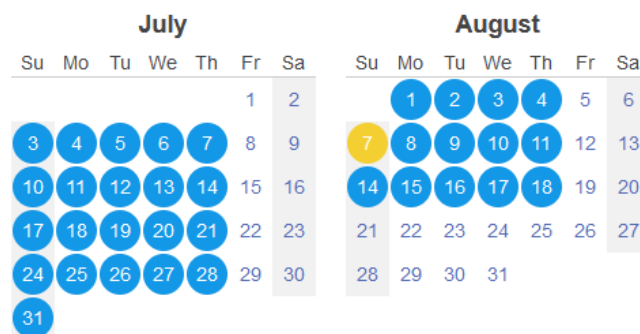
July

| Su | Mo | Tu | We | Th | Fr | Sa |
|---|---|---|---|---|---|---|
| | | | | | 1 | 2 |
| 3 | 4 | 5 | 6 | 7 | 8 | 9 |
| 10 | 11 | 12 | 13 | 14 | 15 | 16 |
| 17 | 18 | 19 | 20 | 21 | 22 | 23 |
| 24 | 25 | 26 | 27 | 28 | 29 | 30 |
| 31 | | | | | | |

August

| Su | Mo | Tu | We | Th | Fr | Sa |
|---|---|---|---|---|---|---|
| | 1 | 2 | 3 | 4 | 5 | 6 |
| 7 | 8 | 9 | 10 | 11 | 12 | 13 |
| 14 | 15 | 16 | 17 | 18 | 19 | 20 |
| 21 | 22 | 23 | 24 | 25 | 26 | 27 |
| 28 | 29 | 30 | 31 | | | |